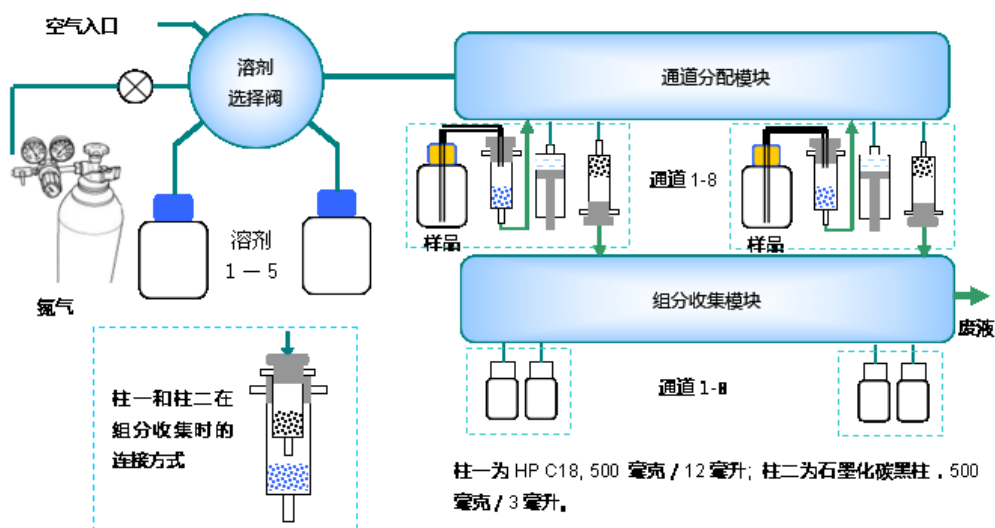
空气入口

溶剂
选择阀

氮气

溶剂
1 — 5

通道分配模块

通道 1-8

样品

样品

组分收集模块

废液

通道 1-8

柱一和柱二在组分收集时的连接方式

柱一为 HP C18, 500 毫克 / 12 毫升；柱二为石墨化碳黑柱，500 毫克 / 3 毫升。